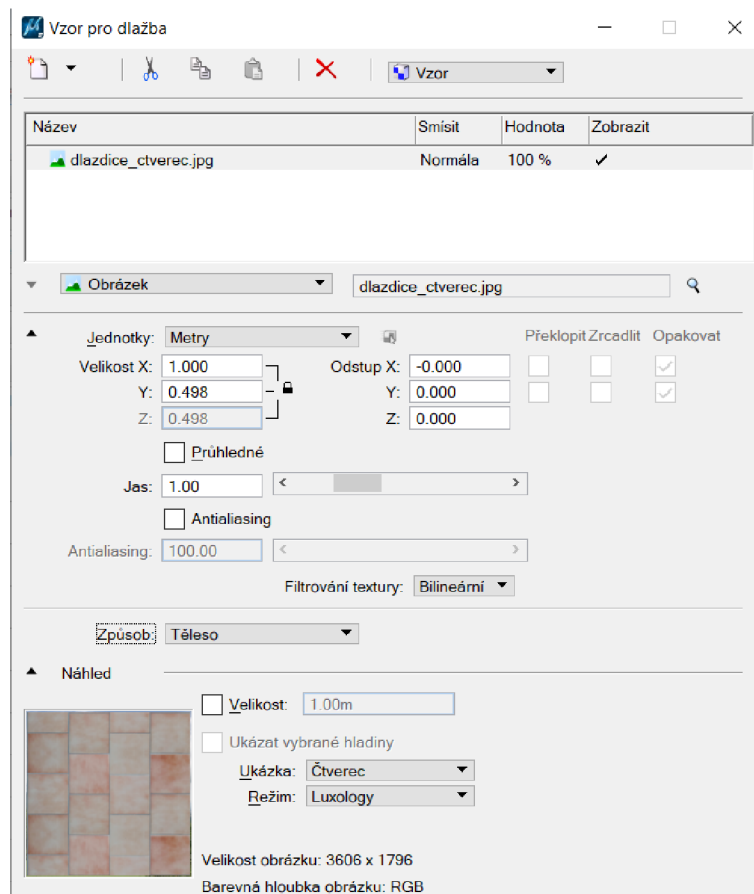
Vzor pro dlažba

Vzor

| Název | Smísit | Hodnota | Zobrazit |
|---|---|---|---|
| dlazdice_ctverec.jpg | Normála | 100 % | ✓ |

Obrázek
dlazdice_ctverec.jpg

Jednotky: Metry
Překlopit Zrcadlit Opakovat
Velikost X: 1.000
Y: 0.498
Z: 0.498
Odstup X: -0.000
Y: 0.000
Z: 0.000
Průhledné
Jas: 1.00
Antialiasing
Antialiasing: 100.00
Filtrování textury: Bilineární

Způsob: Těleso

Náhled
Velikost: 1.00m
Ukázat vybrané hladiny
Ukázka: Čtverec
Režim: Luxology
Velikost obrázku: 3606 x 1796
Barevná hloubka obrázku: RGB